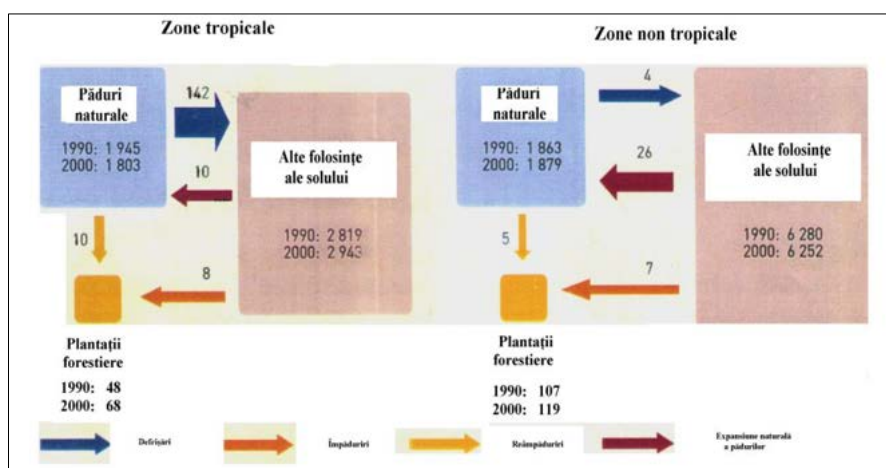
Zone tropicale

Păduri naturale

1990: 1 945
2000: 1 803

142

10

Alte folosinţe ale solului

1990: 2 819
2000: 2 943

10

8

Plantaţii forestiere

1990: 48
2000: 68

Zone non tropicale

Păduri naturale

1990: 1 863
2000: 1 879

4

26

Alte folosinţe ale solului

1990: 6 280
2000: 6 252

5

7

Plantaţii forestiere

1990: 107
2000: 119

Defrişări

Împăduriri

Reîmpăduriri

Expansiune naturală a pădurilor